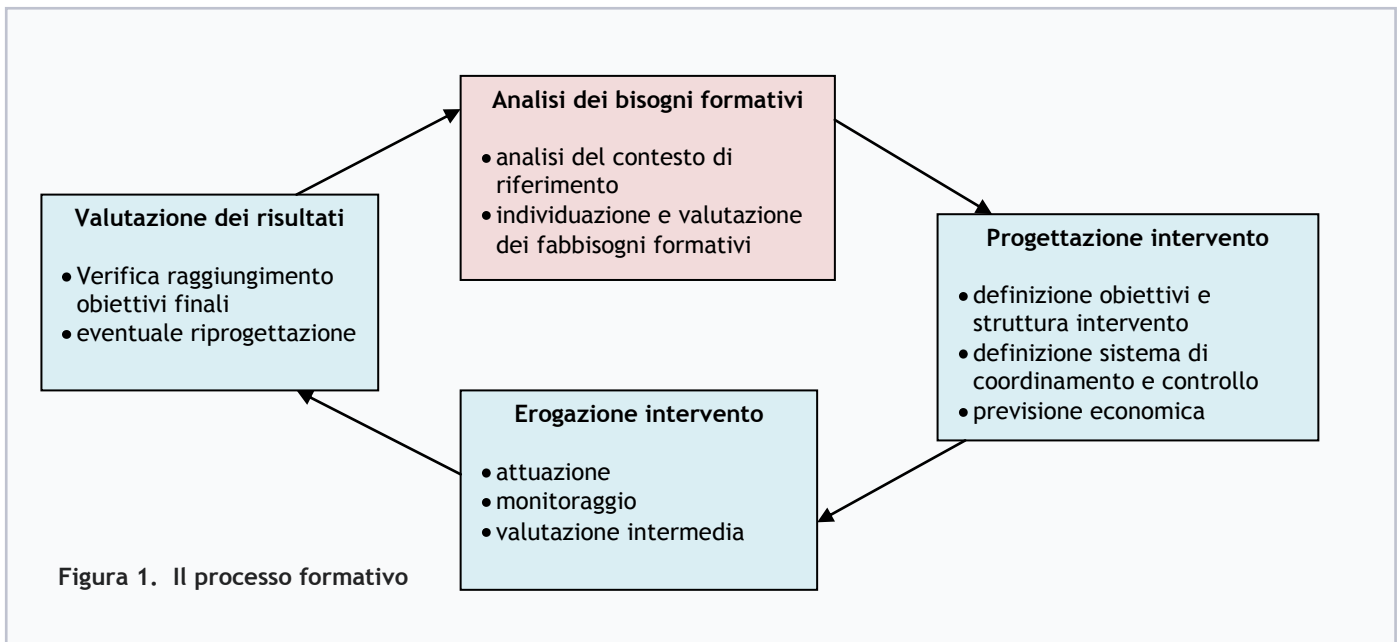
Analisi dei bisogni formativi

- analisi del contesto di riferimento
- individuazione e valutazione dei fabbisogni formativi

Progettazione intervento

- definizione obiettivi e struttura intervento
- definizione sistema di coordinamento e controllo
- previsione economica

Erogazione intervento

- attuazione
- monitoraggio
- valutazione intermedia

Valutazione dei risultati

- Verifica raggiungimento obiettivi finali
- eventuale riprogettazione

Figura 1. Il processo formativo